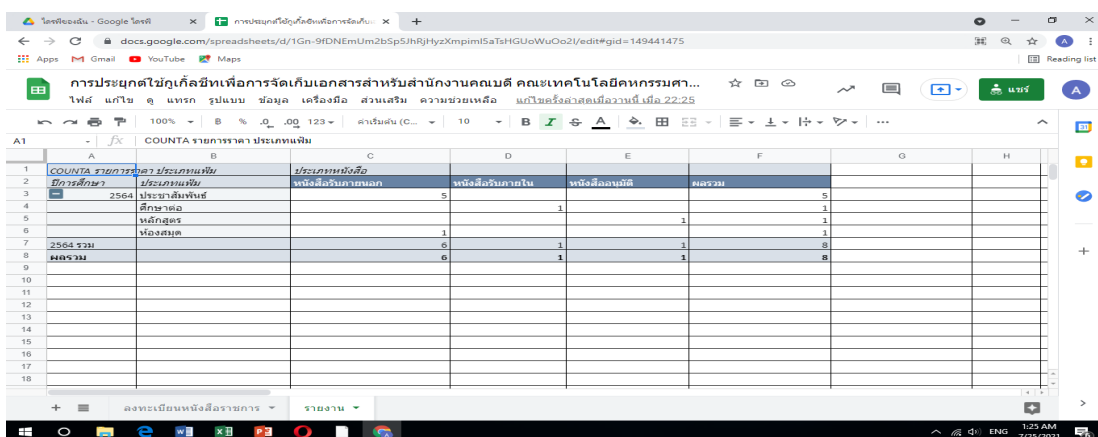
ไดรฟ์ของฉัน - Google ไดรฟ์ × การประยุกต์ใช้กูเกิ้ลชีทเพื่อการจัดเก็บ × +

docs.google.com/spreadsheets/d/1Gn-9fDNEmUm2bSp5JhRjHyzXmpimI5aTsHGUoWuOo2I/edit#gid=149441475

Apps Gmail YouTube Maps Reading list

การประยุกต์ใช้กูเกิ้ลชีทเพื่อการจัดเก็บเอกสารสำหรับสำนักงานคณบดี คณะเทคโนโลยีคหกรรมศา...

ไฟล์ แก้ไข ดู แทรก รูปแบบ ข้อมูล เครื่องมือ ส่วนเสริม ความช่วยเหลือ แก้ไขครั้งล่าสุดเมื่อวานนี้ เมื่อ 22:25

แชร์ A

100% ฿ % .0 .00 123 ค่าเริ่มต้น (C... 10 B I S A ⋯

A1 fx COUNTA รายการราคา ประเภทแฟ้ม

| | A | B | C | D | E | F | G | H |
|---|---|---|---|---|---|---|---|---|
| 1 | COUNTA รายการราคา ประเภทแฟ้ม | | ประเภทหนังสือ | | | | | |
| 2 | ปีการศึกษา | ประเภทแฟ้ม | หนังสือรับภายนอก | หนังสือรับภายใน | หนังสืออนุมัติ | ผลรวม | | |
| 3 | 2564 | ประชาสัมพันธ์ | 5 | | | 5 | | |
| 4 | | ศึกษาต่อ | | 1 | | 1 | | |
| 5 | | หลักสูตร | | | 1 | 1 | | |
| 6 | | ห้องสมุด | 1 | | | 1 | | |
| 7 | 2564 รวม | | 6 | 1 | 1 | 8 | | |
| 8 | ผลรวม | | 6 | 1 | 1 | 8 | | |
| 9 | | | | | | | | |
| 10 | | | | | | | | |
| 11 | | | | | | | | |
| 12 | | | | | | | | |
| 13 | | | | | | | | |
| 14 | | | | | | | | |
| 15 | | | | | | | | |
| 16 | | | | | | | | |
| 17 | | | | | | | | |
| 18 | | | | | | | | |

+ ≡ ลงทะเบียนหนังสือราชการ ▾ รายงาน ▾

ENG 1:25 AM 7/25/2021